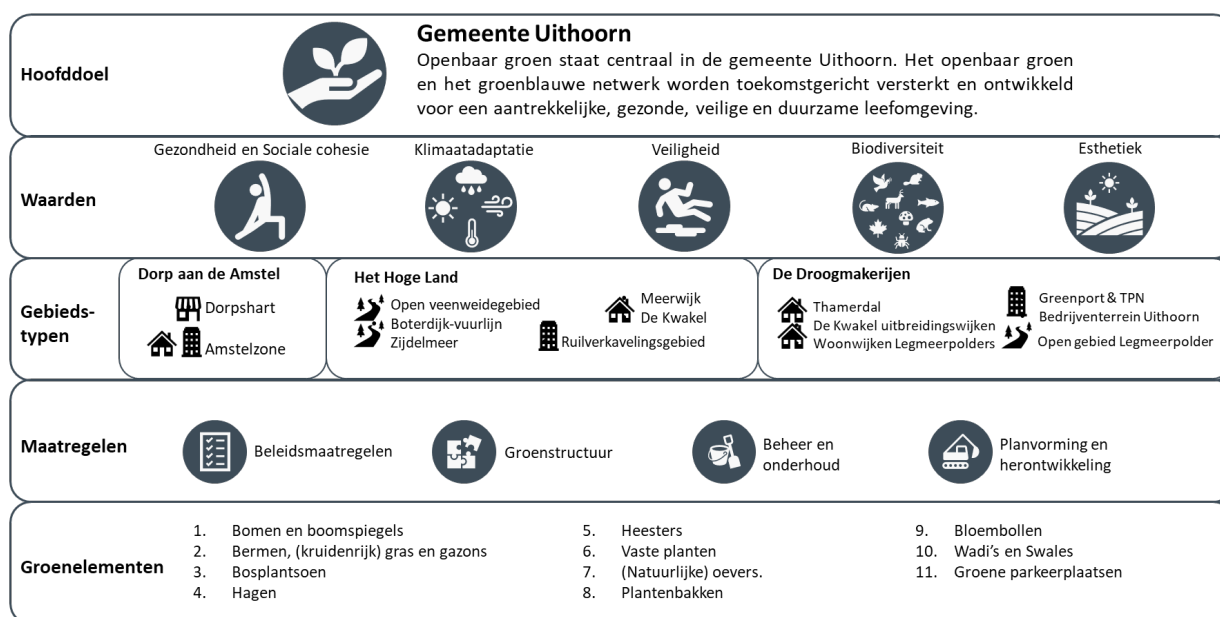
Hoofddoel

Gemeente Uithoorn
Openbaar groen staat centraal in de gemeente Uithoorn. Het openbaar groen en het groenblauwe netwerk worden toekomstgericht versterkt en ontwikkeld voor een aantrekkelijke, gezonde, veilige en duurzame leefomgeving.

Waarden

Gezondheid en Sociale cohesie

Klimaatadaptatie

Veiligheid

Biodiversiteit

Esthetiek

Gebiedstypen

Dorp aan de Amstel
Dorpshart
Amstelzone

Het Hoge Land
Open veenweidegebied
Boterdijk-vuurlijn
Zijdelmeer
Meerwijk
De Kwakel
Ruilverkavelingsgebied

De Droogmakerijen
Thamerdal
De Kwakel uitbreidingswijken
Woonwijken Legmeerpolders
Greenport & TPN
Bedrijventerrein Uithoorn
Open gebied Legmeerpolder

Maatregelen

Beleidsmaatregelen

Groenstructuur

Beheer en onderhoud

Planvorming en herontwikkeling

Groenelementen

1. Bomen en boomspiegels
2. Bermen, (kruidenrijk) gras en gazons
3. Bosplantsoen
4. Hagen
5. Heesters
6. Vaste planten
7. (Natuurlijke) oevers.
8. Plantenbakken
9. Bloembollen
10. Wadi's en Swales
11. Groene parkeerplaatsen